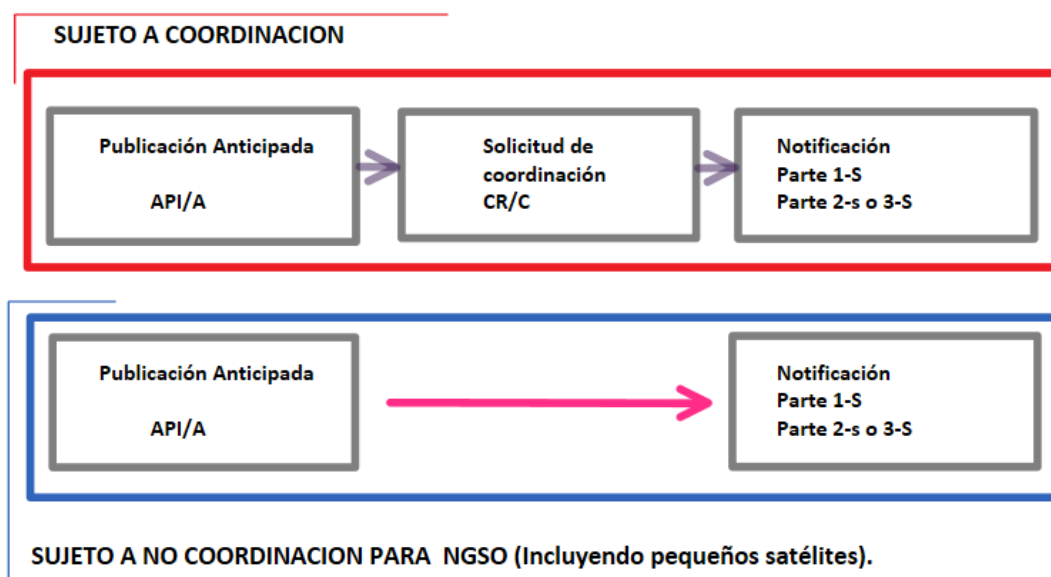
SUJETO A COORDINACION

Publicación Anticipada

API/A

Solicitud de coordinación CR/C

Notificación
Parte 1-S
Parte 2-s o 3-S

Publicación Anticipada

API/A

Notificación
Parte 1-S
Parte 2-s o 3-S

SUJETO A NO COORDINACION PARA NGSO (Incluyendo pequeños satélites).